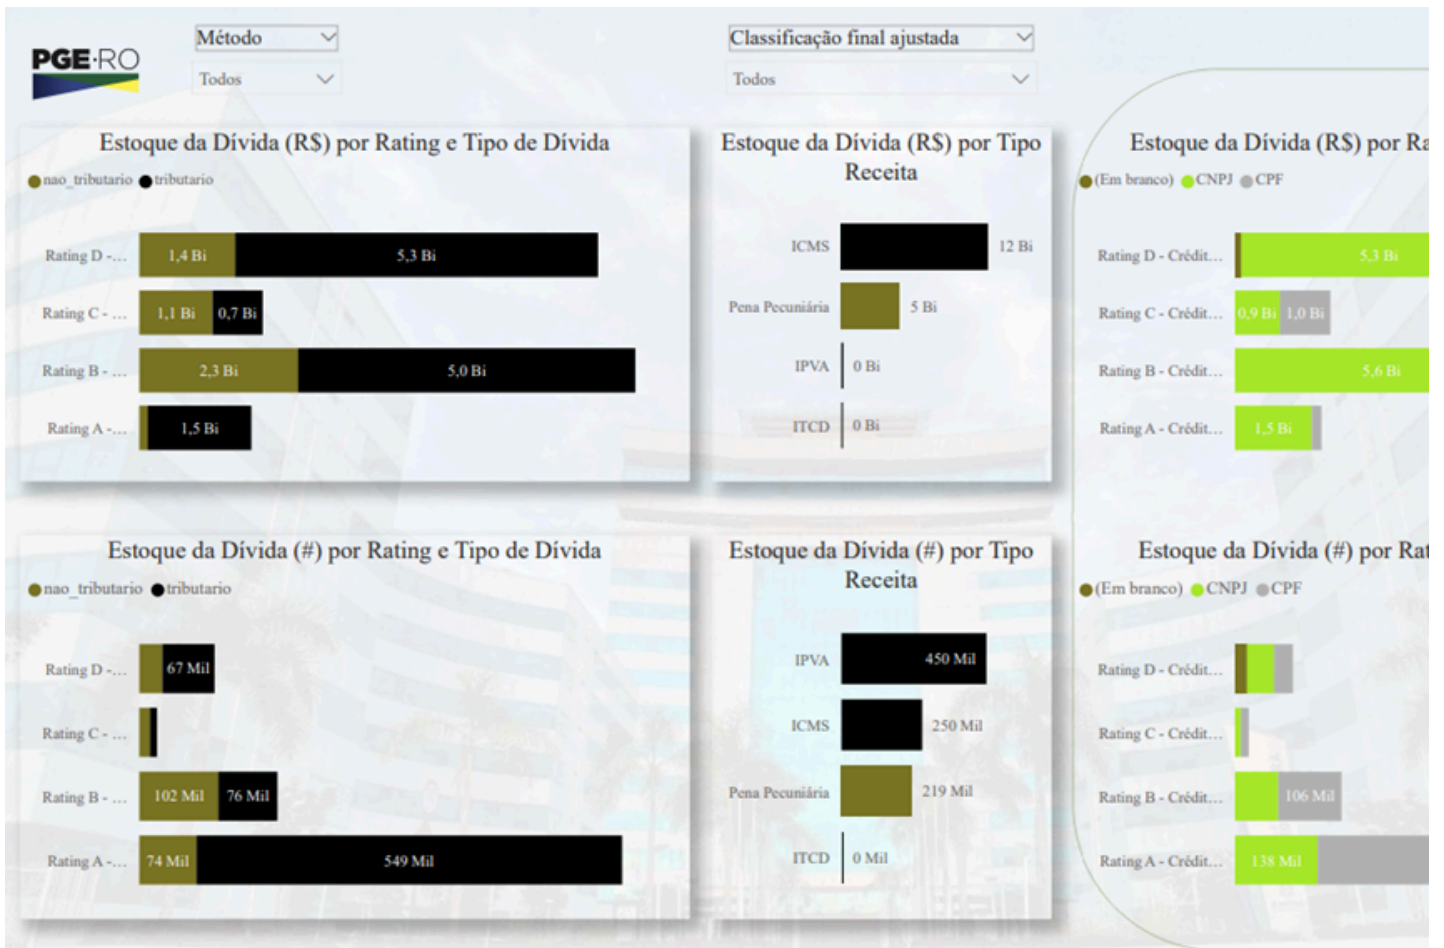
PGE·RO

Método
Todos

Classificação final ajustada
Todos

Estoque da Dívida (R$) por Rating e Tipo de Dívida
nao_tributario tributario

Rating D -... 1,4 Bi 5,3 Bi
Rating C - ... 1,1 Bi 0,7 Bi
Rating B - ... 2,3 Bi 5,0 Bi
Rating A -... 1,5 Bi

Estoque da Dívida (R$) por Tipo Receita

ICMS 12 Bi
Pena Pecuniária 5 Bi
IPVA 0 Bi
ITCD 0 Bi

Estoque da Dívida (R$) por Ra
(Em branco) CNPJ CPF

Rating D - Crédit... 5,3 Bi
Rating C - Crédit... 0,9 Bi 1,0 Bi
Rating B - Crédit... 5,6 Bi
Rating A - Crédit... 1,5 Bi

Estoque da Dívida (#) por Rating e Tipo de Dívida
nao_tributario tributario

Rating D -... 67 Mil
Rating C - ...
Rating B - ... 102 Mil 76 Mil
Rating A -... 74 Mil 549 Mil

Estoque da Dívida (#) por Tipo Receita

IPVA 450 Mil
ICMS 250 Mil
Pena Pecuniária 219 Mil
ITCD 0 Mil

Estoque da Dívida (#) por Rat
(Em branco) CNPJ CPF

Rating D - Crédit...
Rating C - Crédit...
Rating B - Crédit... 106 Mil
Rating A - Crédit... 138 Mil